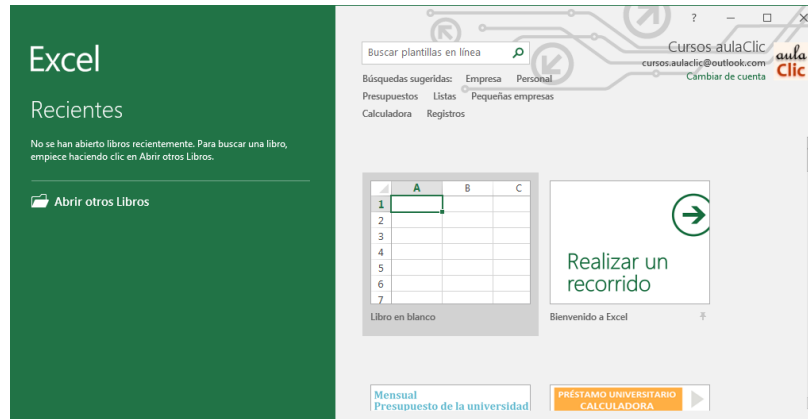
Excel

Recientes

No se han abierto libros recientemente. Para buscar un libro, empiece haciendo clic en Abrir otros Libros.

Abrir otros Libros

Buscar plantillas en línea

Búsquedas sugeridas: Empresa Personal Presupuestos Listas Pequeñas empresas Calculadora Registros

? — □ ×

Cursos aulaClic
cursos.aulaclic@outlook.com
Cambiar de cuenta

aula Clic

| | A | B | C |
|---|---|---|---|
| 1 | | | |
| 2 | | | |
| 3 | | | |
| 4 | | | |
| 5 | | | |
| 6 | | | |
| 7 | | | |

Libro en blanco

Realizar un recorrido

Bienvenido a Excel

Mensual
Presupuesto de la universidad

PRÉSTAMO UNIVERSITARIO
CALCULADORA